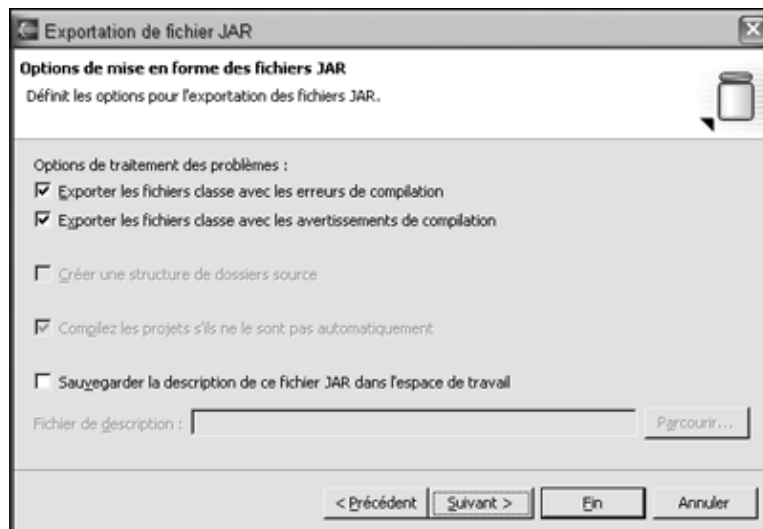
Exportation de fichier JAR

Options de mise en forme des fichiers JAR

Définit les options pour l'exportation des fichiers JAR.

Options de traitement des problèmes :

☑ Exporter les fichiers classe avec les erreurs de compilation

☑ Exporter les fichiers classe avec les avertissements de compilation

☐ Créer une structure de dossiers source

☑ Compilez les projets s'ils ne le sont pas automatiquement

☐ Sauvegarder la description de ce fichier JAR dans l'espace de travail

Fichier de description :

Parcourir...

< Précédent | Suivant > | Fin | Annuler